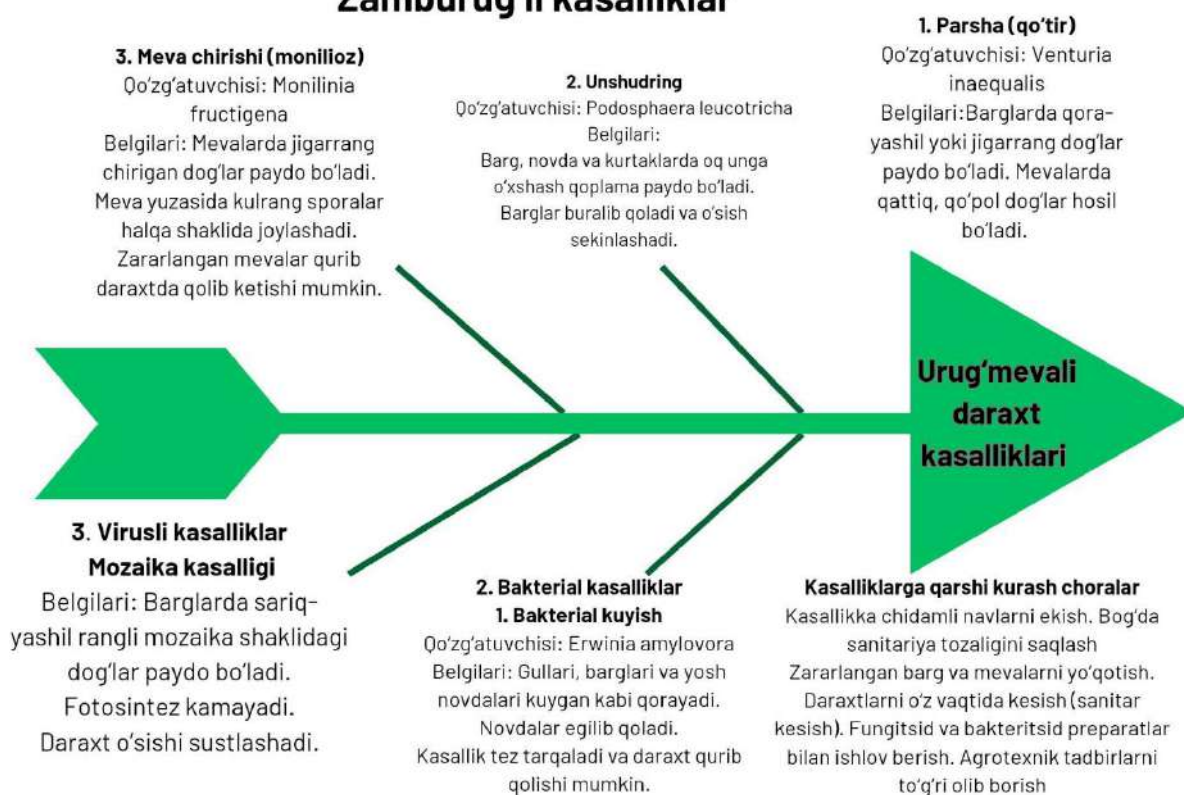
Zamburug'li kasalliklar

3. Meva chirishi (monilioz)
Qo'zg'atuvchisi: Monilinia fructigena
Belgilari: Mevalarda jigarrang chirigan dog'lar paydo bo'ladi. Meva yuzasida kulrang sporalar halqa shaklida joylashadi. Zararlangan mevalar qurib daraxtda qolib ketishi mumkin.

2. Unshudring
Qo'zg'atuvchisi: Podosphaera leucotricha
Belgilari:
Barg, novda va kurtaklarda oq unga o'xshash qoplama paydo bo'ladi. Barglar buralib qoladi va o'sish sekinlashadi.

1. Parsha (qo'tir)
Qo'zg'atuvchisi: Venturia inaequalis
Belgilari: Barglarda qora-yashil yoki jigarrang dog'lar paydo bo'ladi. Mevalarda qattiq, qo'pol dog'lar hosil bo'ladi.

Urug'mevali daraxt kasalliklari

3. Virusli kasalliklar
Mozaika kasalligi
Belgilari: Barglarda sariq-yashil rangli mozaika shaklidagi dog'lar paydo bo'ladi. Fotosintez kamayadi. Daraxt o'sishi sustlashadi.

2. Bakterial kasalliklar
1. Bakterial kuyish
Qo'zg'atuvchisi: Erwinia amylovora
Belgilari: Gullari, barglari va yosh novdalari kuygan kabi qorayadi. Novdalar egilib qoladi. Kasallik tez tarqaladi va daraxt qurib qolishi mumkin.

Kasalliklarga qarshi kurash choralar
Kasallikka chidamli navlarni ekish. Bog'da sanitariya tozaligini saqlash
Zararlangan barg va mevalarni yo'qotish. Daraxtlarni o'z vaqtida kesish (sanitar kesish). Fungitsid va bakteritsid preparatlar bilan ishlov berish. Agrotexnik tadbirlarni to'g'ri olib borish